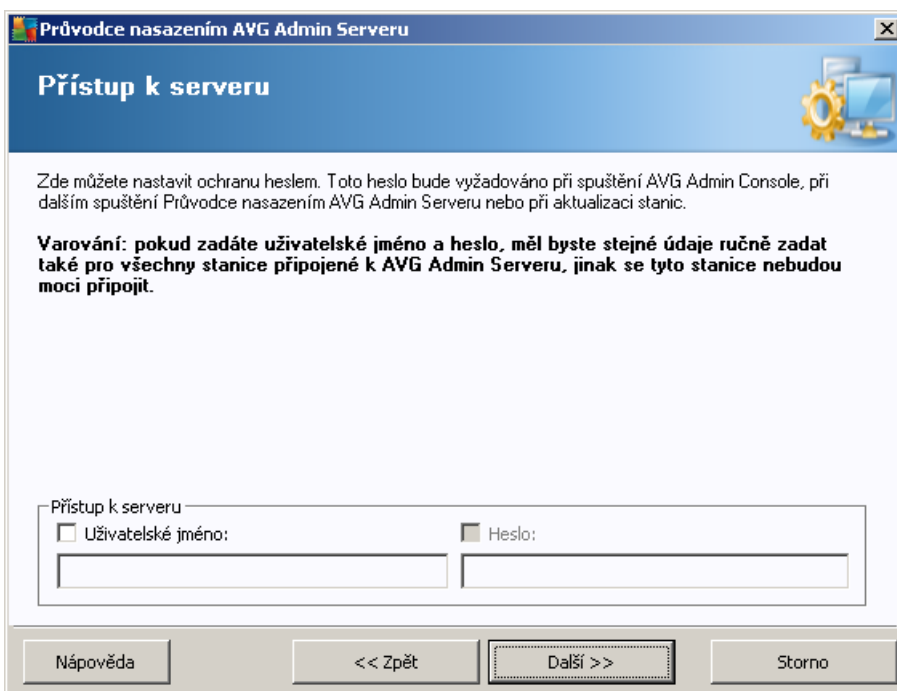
Průvodce nasazením AVG Admin Serveru

Přístup k serveru

Zde můžete nastavit ochranu heslem. Toto heslo bude vyžadováno při spuštění AVG Admin Console, při dalším spuštění Průvodce nasazením AVG Admin Serveru nebo při aktualizaci stanic.

Varování: pokud zadáte uživatelské jméno a heslo, měl byste stejné údaje ručně zadat také pro všechny stanice připojené k AVG Admin Serveru, jinak se tyto stanice nebudou moci připojit.

Přístup k serveru

Uživatelské jméno:

Heslo:

Nápověda

<< Zpět

Další >>

Storno